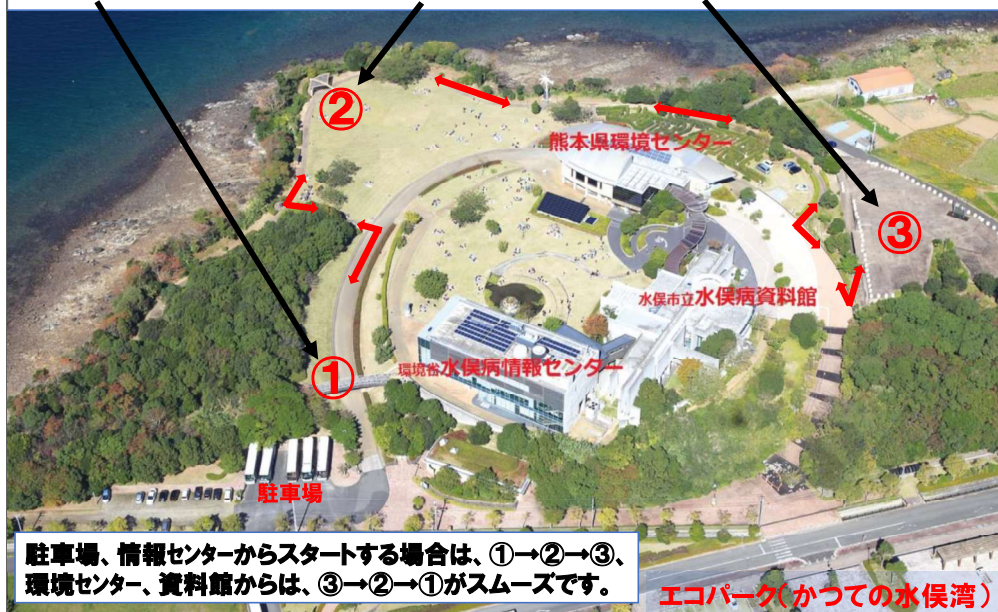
②

熊本県環境センター

③

水俣市立水俣病資料館

①

環境省水俣病情報センター

駐車場

駐車場、情報センターからスタートする場合は、①→②→③、
環境センター、資料館からは、③→②→①がスムーズです。

エコパーク（かつての水俣湾）